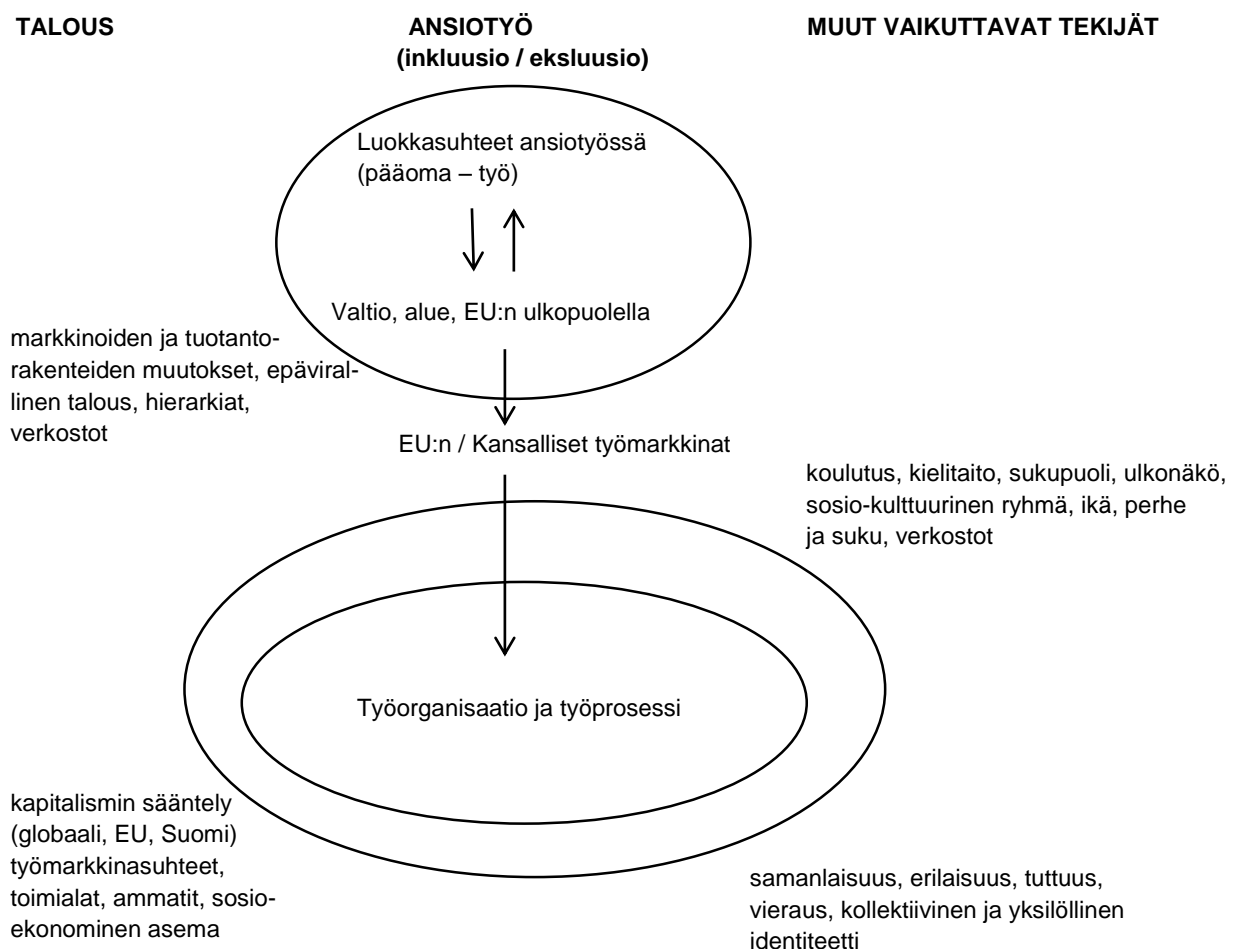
TALOUS

ANSIOTYÖ
(inkluusio / eksluusio)

MUUT VAIKUTTAVAT TEKIJÄT

Luokkasuhteet ansiotyössä (pääoma – työ)

Valtio, alue, EU:n ulkopuolella

markkinoiden ja tuotantorakenteiden muutokset, epävirallinen talous, hierarkiat, verkostot

EU:n / Kansalliset työmarkkinat

koulutus, kielitaito, sukupuoli, ulkonäkö, sosio-kulttuurinen ryhmä, ikä, perhe ja suku, verkostot

Työorganisaatio ja työprosessi

kapitalismin sääntely (globaali, EU, Suomi) työmarkkinasuhteet, toimialat, ammatit, sosioekonominen asema

samanlaisuus, erilaisuus, tuttuus, vieraus, kollektiivinen ja yksilöllinen identiteetti